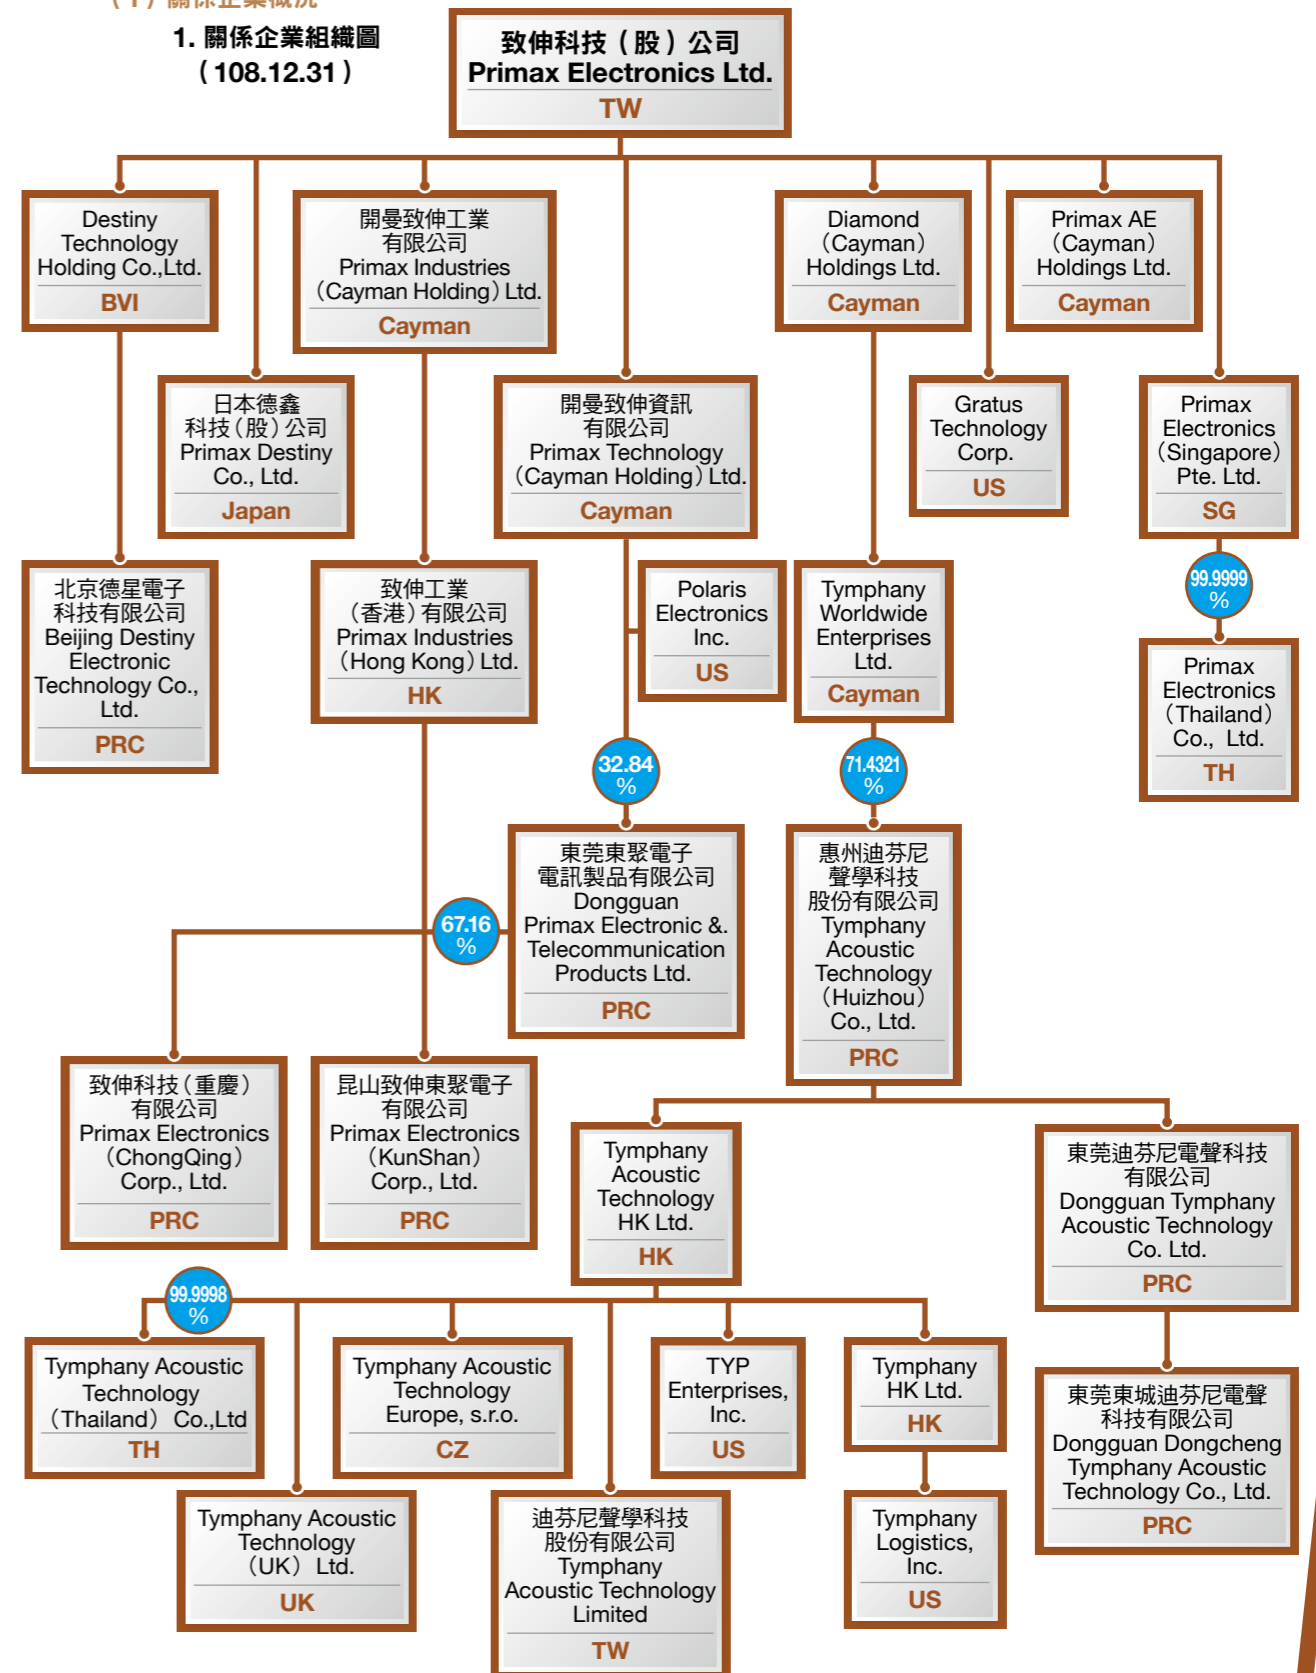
1. 關係企業組織圖
(108.12.31)

致伸科技(股)公司
Primax Electronics Ltd.
TW

Destiny Technology Holding Co.,Ltd.
BVI

開曼致伸工業有限公司
Primax Industries (Cayman Holding) Ltd.
Cayman

Diamond (Cayman) Holdings Ltd.
Cayman

Primax AE (Cayman) Holdings Ltd.
Cayman

日本德鑫科技(股)公司
Primax Destiny Co., Ltd.
Japan

開曼致伸資訊有限公司
Primax Technology (Cayman Holding) Ltd.
Cayman

Gratus Technology Corp.
US

Primax Electronics (Singapore) Pte. Ltd.
SG

99.9999 %

Primax Electronics (Thailand) Co., Ltd.
TH

北京德星電子科技有限公司
Beijing Destiny Electronic Technology Co., Ltd.
PRC

致伸工業(香港)有限公司
Primax Industries (Hong Kong) Ltd.
HK

Polaris Electronics Inc.
US

Tymphany Worldwide Enterprises Ltd.
Cayman

32.84 %

71.4321 %

東莞東聚電子電訊製品有限公司
Dongguan Primax Electronic & Telecommunication Products Ltd.
PRC

惠州迪芬尼聲學科技股份有限公司
Tymphany Acoustic Technology (Huizhou) Co., Ltd.
PRC

67.16 %

致伸科技(重慶)有限公司
Primax Electronics (ChongQing) Corp., Ltd.
PRC

昆山致伸東聚電子有限公司
Primax Electronics (KunShan) Corp., Ltd.
PRC

Tymphany Acoustic Technology HK Ltd.
HK

東莞迪芬尼電聲科技有限公司
Dongguan Tymphany Acoustic Technology Co. Ltd.
PRC

99.9998 %

Tymphany Acoustic Technology (Thailand) Co.,Ltd
TH

Tymphany Acoustic Technology Europe, s.r.o.
CZ

TYP Enterprises, Inc.
US

Tymphany HK Ltd.
HK

東莞東城迪芬尼電聲科技有限公司
Dongguan Dongcheng Tymphany Acoustic Technology Co., Ltd.
PRC

Tymphany Acoustic Technology (UK) Ltd.
UK

迪芬尼聲學科技股份有限公司
Tymphany Acoustic Technology Limited
TW

Tymphany Logistics, Inc.
US